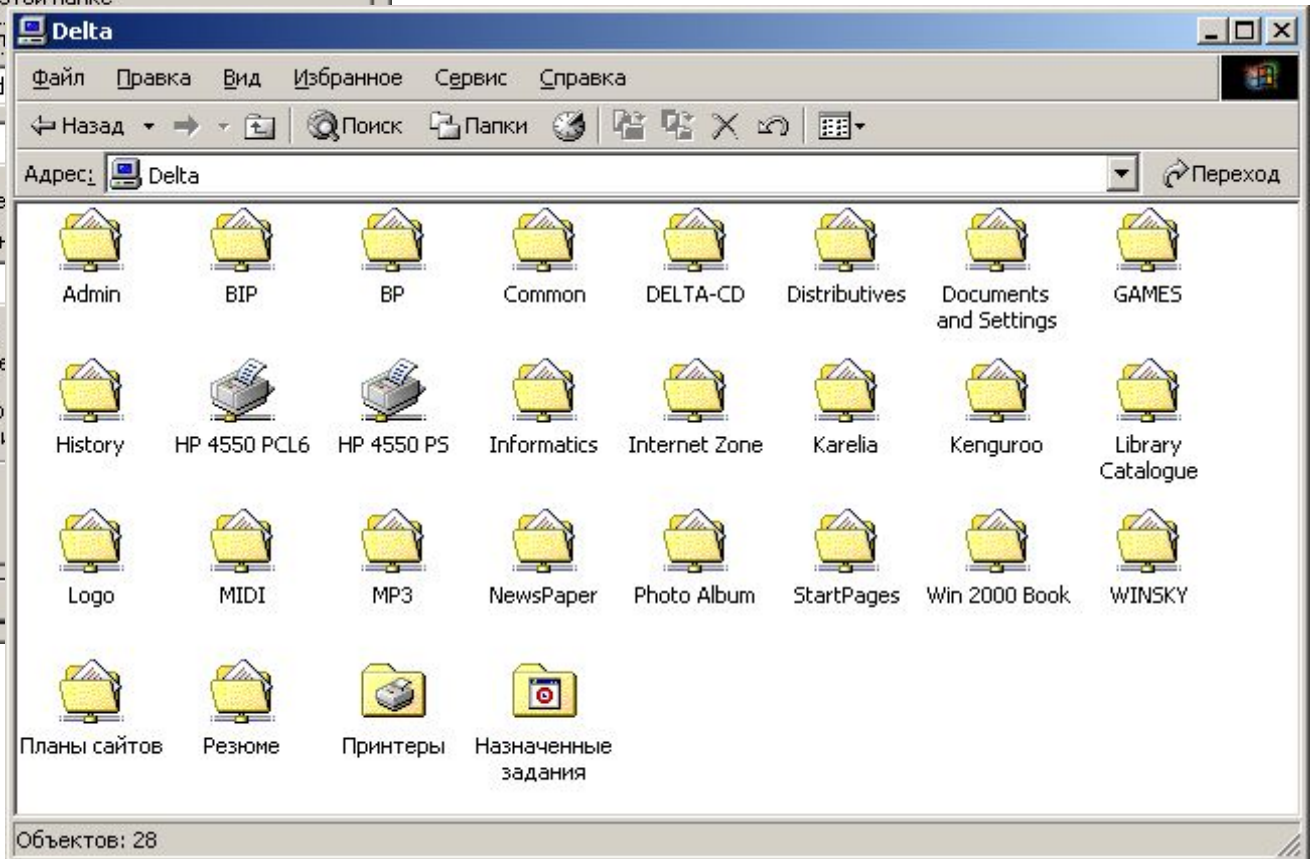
Delta

Файл Правка Вид Избранное Сервис Справка

Назад Поиск Папки

Адрес: Delta Переход

Admin BIP BP Common DELTA-CD Distributives Documents and Settings GAMES

History HP 4550 PCL6 HP 4550 PS Informatics Internet Zone Karelia Kenguroo Library Catalogue

Logo MIDI MP3 NewsPaper Photo Album StartPages Win 2000 Book WINSKY

Планы сайтов Резюме Принтеры Назначенные задания

Объектов: 28